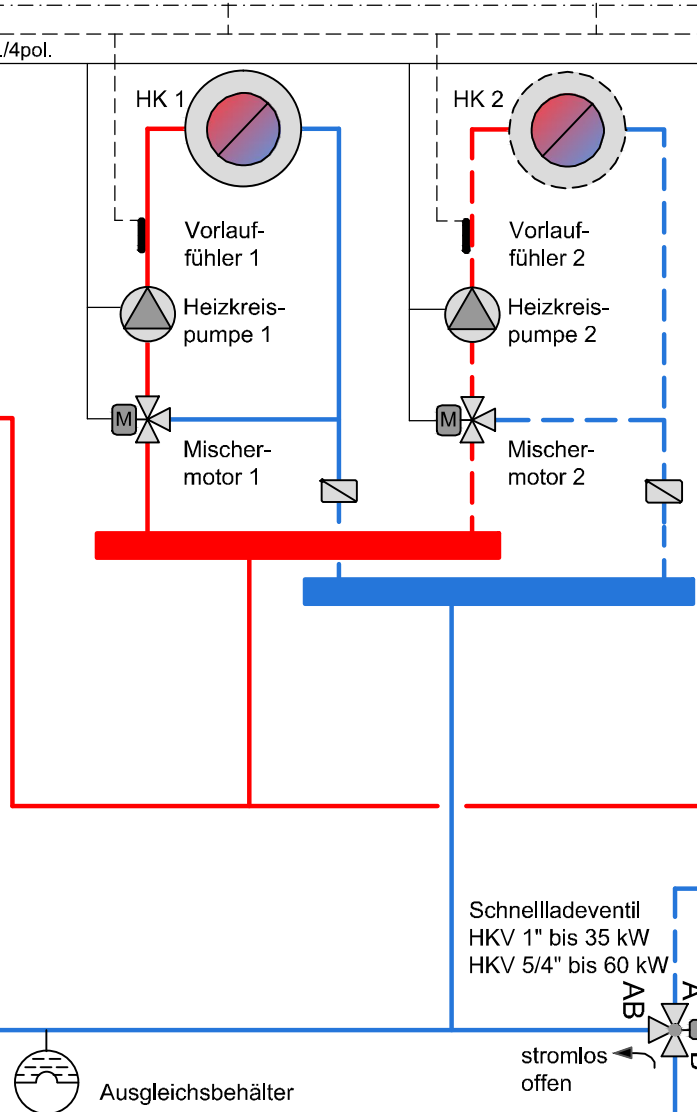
./4pol.

HK 1

HK 2

Vorlauffühler 1

Vorlauffühler 2

Heizkreispumpe 1

Heizkreispumpe 2

M

M

Mischermotor 1

Mischermotor 2

Schnellladeventil
HKV 1" bis 35 kW
HKV 5/4" bis 60 kW

AB

A

stromlos offen

Ausgleichsbehälter